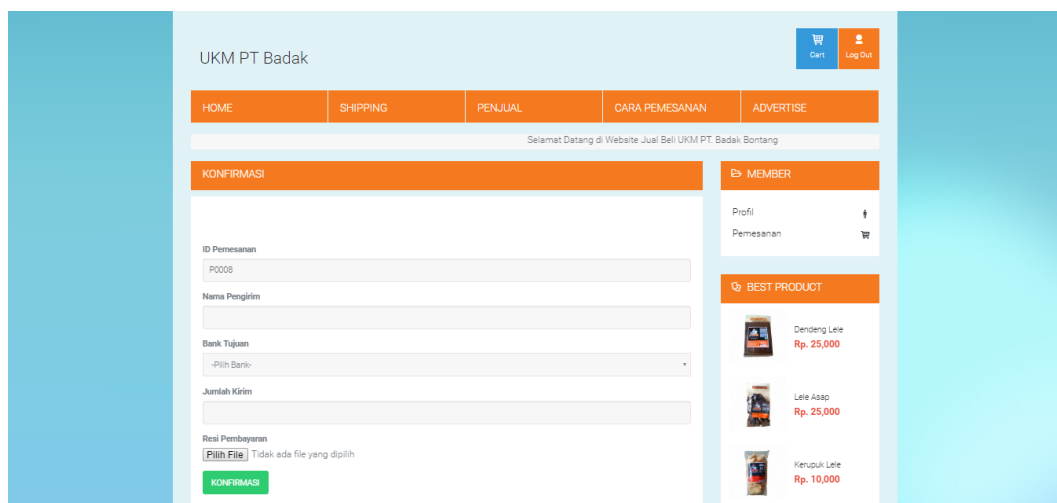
UKM PT Badak

Cart

Log Out

HOME

SHIPPING

PENJUAL

CARA PEMESANAN

ADVERTISE

Selamat Datang di Website Jual Beli UKM PT. Badak Bontang

KONFIRMASI

ID Pemesanan

P0008

Nama Pengirim

Bank Tujuan

-Pilih Bank-

Jumlah Kirim

Resi Pembayaran

Pilih File Tidak ada file yang dipilih

KONFIRMASI

MEMBER

Profil

Pemesanan

BEST PRODUCT

Dendeng Lele
Rp. 25,000

Lele Asap
Rp. 25,000

Kerupuk Lele
Rp. 10,000